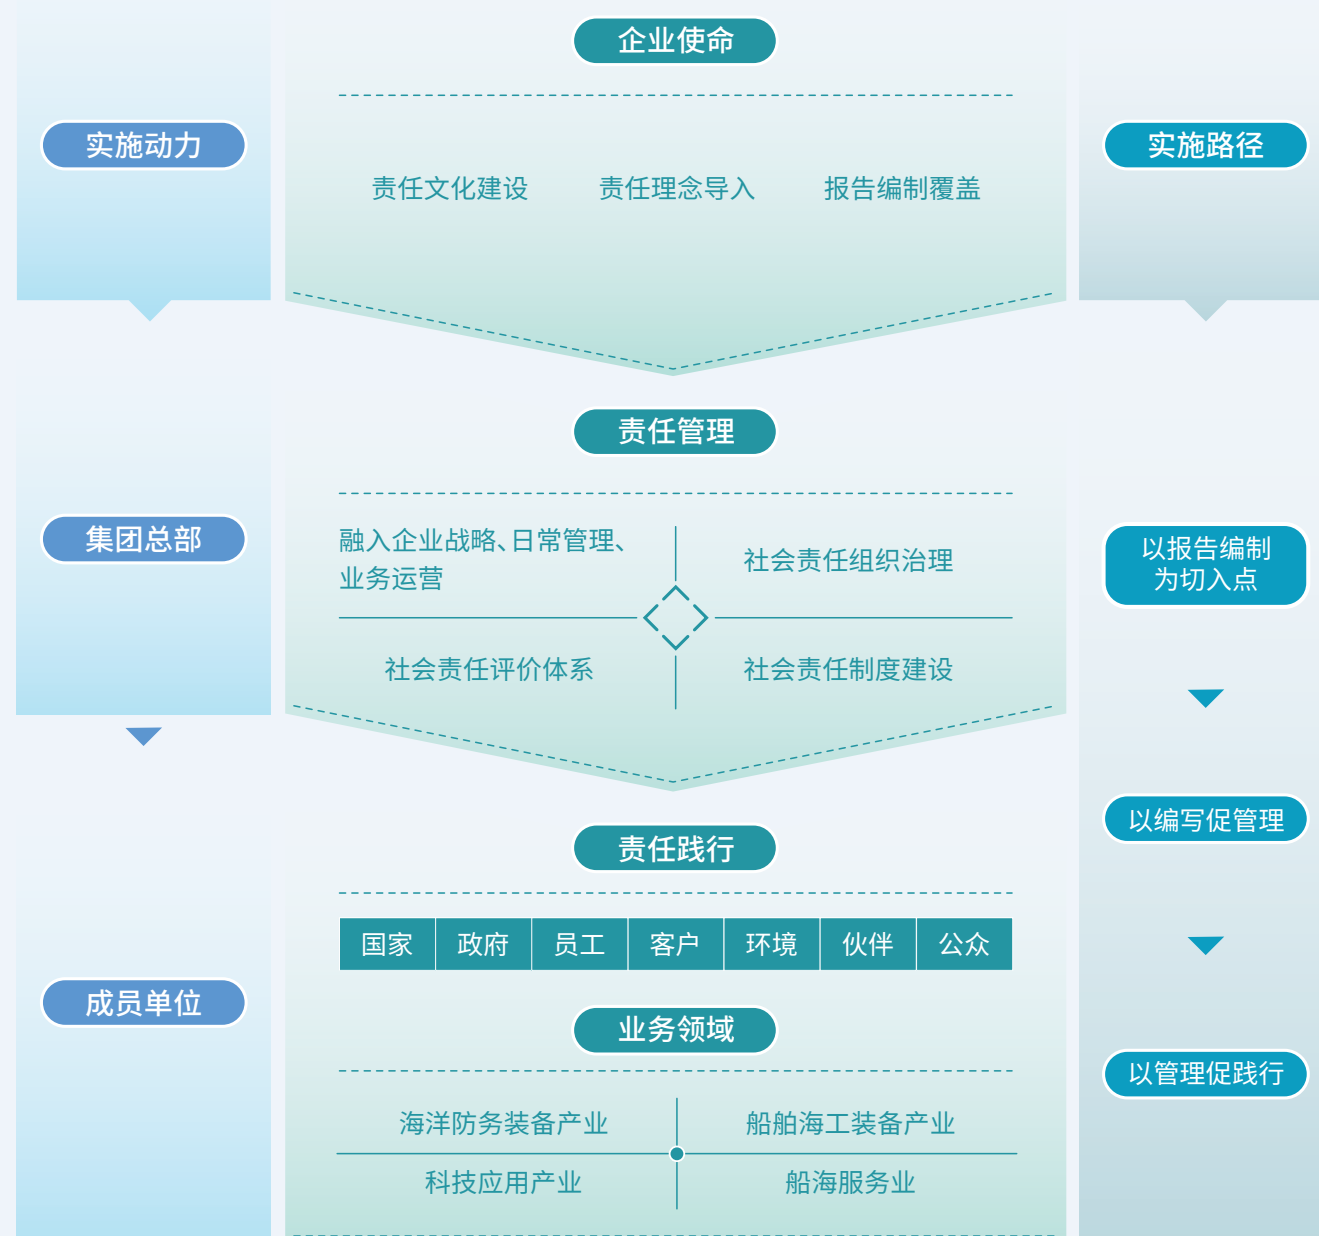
企业使命

实施动力

实施路径

责任文化建设　责任理念导入　报告编制覆盖

责任管理

集团总部

融入企业战略、日常管理、业务运营

社会责任组织治理

以报告编制为切入点

社会责任评价体系

社会责任制度建设

以编写促管理

责任践行

| 国家 | 政府 | 员工 | 客户 | 环境 | 伙伴 | 公众 |
|---|---|---|---|---|---|---|

业务领域

成员单位

以管理促践行

海洋防务装备产业

船舶海工装备产业

科技应用产业

船海服务业